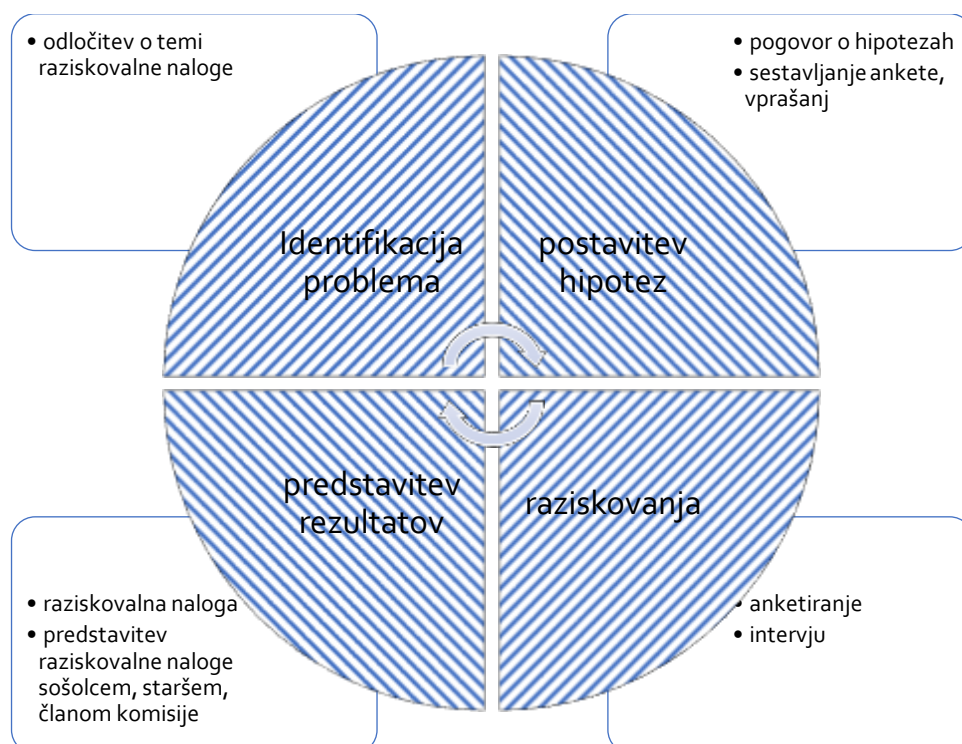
• odločitev o temi raziskovalne naloge

• pogovor o hipotezah
• sestavljanje ankete, vprašanj

Identifikacija problema

postavitev hipotez

predstavitev rezultatov

raziskovanja

• raziskovalna naloga
• predstavitev raziskovalne naloge sošolcem, staršem, članom komisije

• anketiranje
• intervju